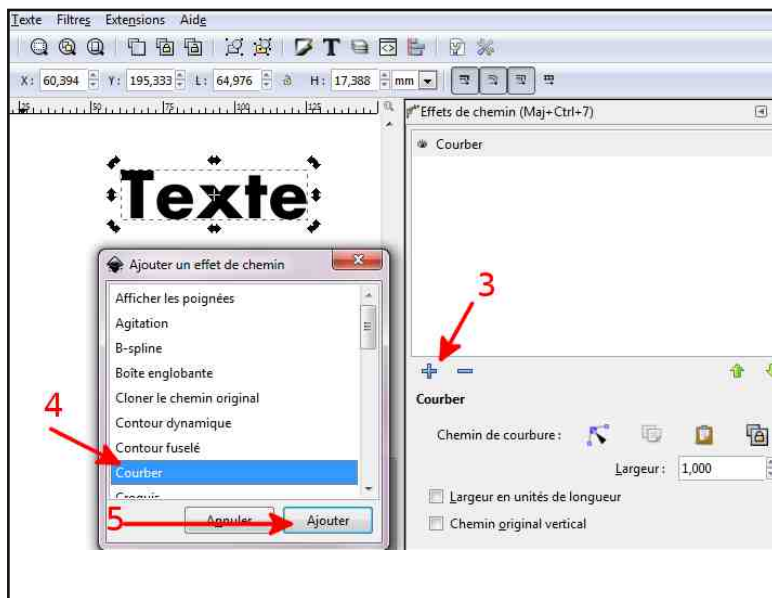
Texte Filtres Extensions Aide

X: 60,394 Y: 195,333 L: 64,976 H: 17,388 mm

25 50 75 100 125

Effets de chemin (Maj+Ctrl+7)

Courber

Texte

Ajouter un effet de chemin

Afficher les poignées
Agitation
B-spline
Boîte englobante
Cloner le chemin original
Contour dynamique
Contour fuselé
Courber
Croquis

Annuler
Ajouter

3
4
5

Courber

Chemin de courbure :

Largeur : 1,000

Largeur en unités de longueur

Chemin original vertical